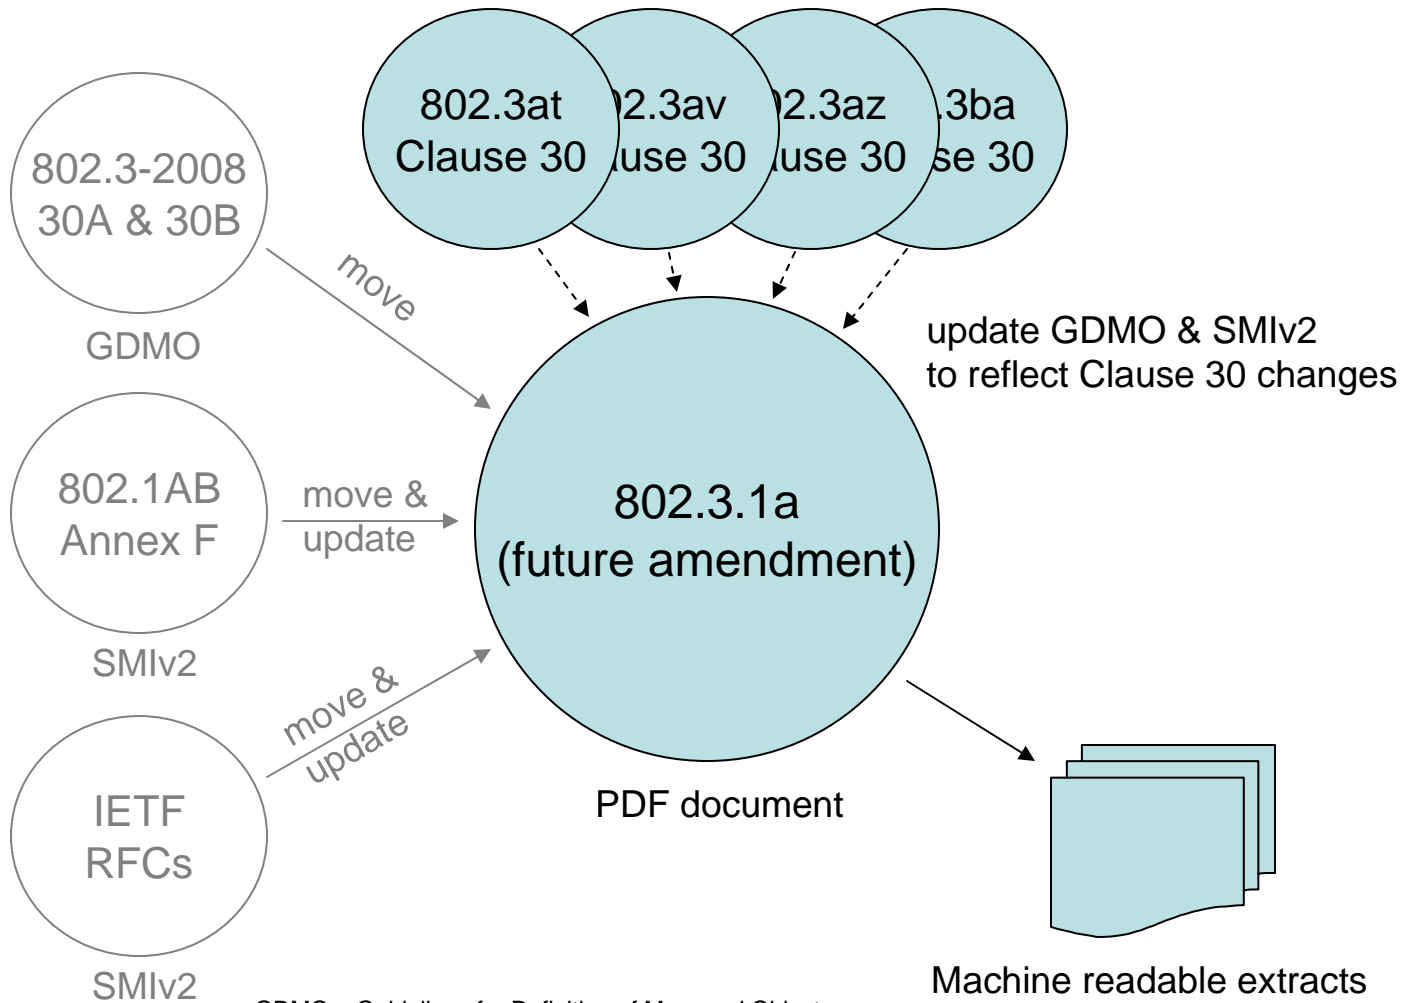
802.3at
Clause 30

02.3av
luse 30

02.3az
luse 30

.3ba
se 30

802.3-2008
30A & 30B

GDMO

move

update GDMO & SMIv2
to reflect Clause 30 changes

802.1AB
Annex F

move &
update

802.3.1a
(future amendment)

SMIv2

move &
update

IETF
RFCs

PDF document

SMIv2

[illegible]

Machine readable extracts